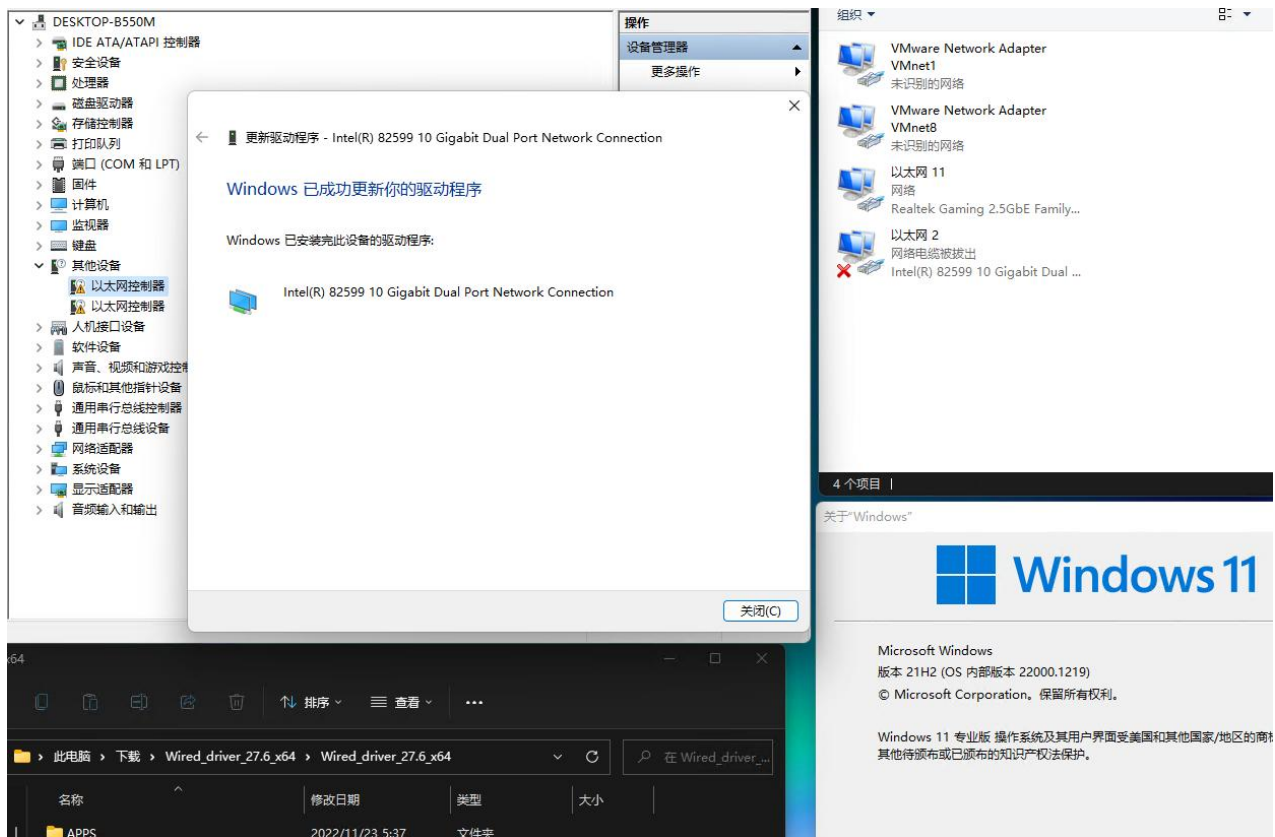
DESKTOP-B550M
IDE ATA/ATAPI 控制器
安全设备
处理器
磁盘驱动器
存储控制器
打印队列
端口 (COM 和 LPT)
固件
计算机
监视器
键盘
其他设备
以太网控制器
以太网控制器
人机接口设备
软件设备
声音、视频和游戏控制
鼠标和其他指针设备
通用串行总线控制器
通用串行总线设备
网络适配器
系统设备
显示适配器
音频输入和输出

操作
设备管理器
更多操作

更新驱动程序 - Intel(R) 82599 10 Gigabit Dual Port Network Connection

Windows 已成功更新你的驱动程序

Windows 已安装完此设备的驱动程序:

Intel(R) 82599 10 Gigabit Dual Port Network Connection

关闭(C)

组织

VMware Network Adapter
VMnet1
未识别的网络

VMware Network Adapter
VMnet8
未识别的网络

以太网 11
网络
Realtek Gaming 2.5GbE Family...

以太网 2
网络电缆被拔出
Intel(R) 82599 10 Gigabit Dual ...

4 个项目

关于"Windows"

Windows 11

Microsoft Windows
版本 21H2 (OS 内部版本 22000.1219)
© Microsoft Corporation。保留所有权利。

Windows 11 专业版 操作系统及其用户界面受美国和其他国家/地区的商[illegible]
其他待颁布或已颁布的知识产权法保护。

x64

排序
查看
...

此电脑 › 下载 › Wired_driver_27.6_x64 › Wired_driver_27.6_x64
在 Wired_driver_...

名称
修改日期
类型
大小
APPS
2022/11/23 5:37
文件夹